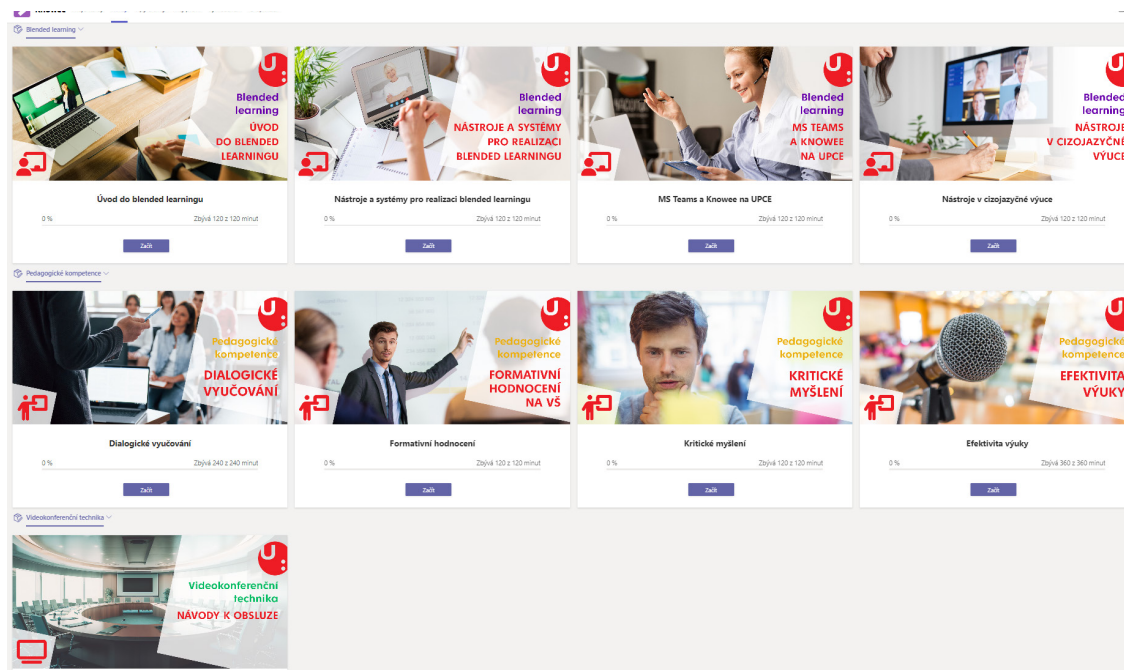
Knowee

Blended learning

Blended learning
ÚVOD DO BLENDED LEARNINGU

Úvod do blended learningu
0 % Zbývá 120 z 120 minut
Začít

Blended learning
NÁSTROJE A SYSTÉMY PRO REALIZACI BLENDED LEARNINGU

Nástroje a systémy pro realizaci blended learningu
0 % Zbývá 120 z 120 minut
Začít

Blended learning
MS TEAMS A KNOWEE NA UPCE

MS Teams a Knowee na UPCE
0 % Zbývá 120 z 120 minut
Začít

Blended learning
NÁSTROJE V CIZOJAZYČNÉ VÝUCE

Nástroje v cizojazyčné výuce
0 % Zbývá 120 z 120 minut
Začít

Pedagogické kompetence

Pedagogické kompetence
DIALOGICKÉ VYUČOVÁNÍ

Dialogické vyučování
0 % Zbývá 240 z 240 minut
Začít

Pedagogické kompetence
FORMATIVNÍ HODNOCENÍ NA VŠ

Formativní hodnocení
0 % Zbývá 120 z 120 minut
Začít

Pedagogické kompetence
KRITICKÉ MYŠLENÍ

Kritické myšlení
0 % Zbývá 120 z 120 minut
Začít

Pedagogické kompetence
EFEKTIVITA VÝUKY

Efektivita výuky
0 % Zbývá 360 z 360 minut
Začít

Videokonferenční technika

Videokonferenční technika
NÁVODY K OBSLUZE